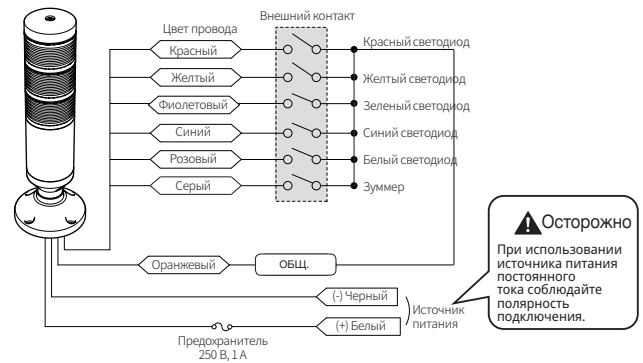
Цвет провода

Внешний контакт

Красный

Желтый

Фиолетовый

Синий

Розовый

Серый

Красный светодиод

Желтый светодиод

Зеленый светодиод

Синий светодиод

Белый светодиод

Зуммер

Оранжевый

ОБЩ.

(-) Черный

(+) Белый

Источник питания

Предохранитель 250 В, 1 А

Осторожно

При использовании источника питания постоянного тока соблюдайте полярность подключения.